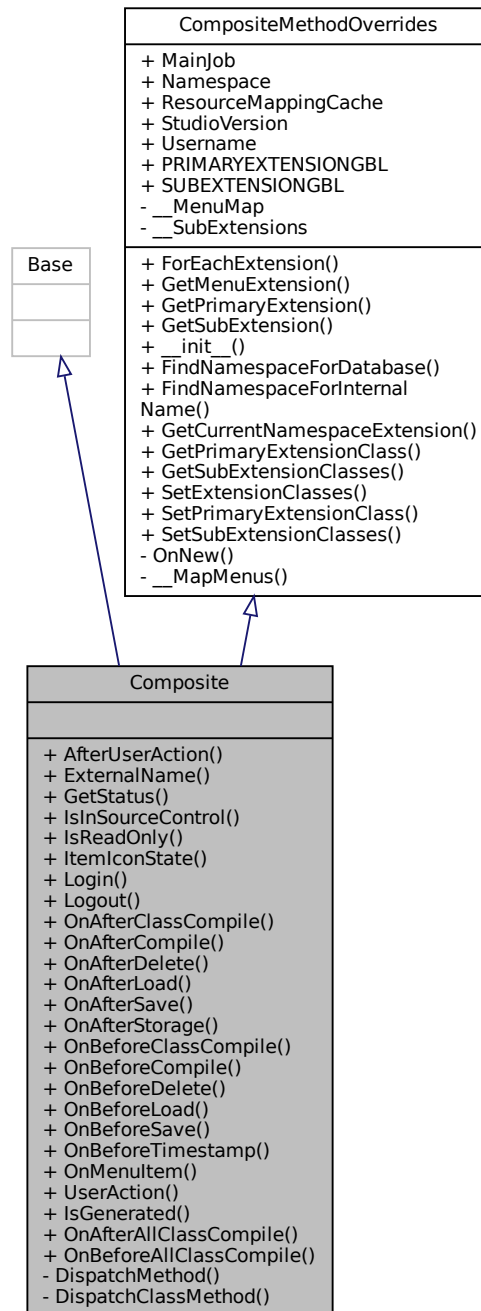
Base

CompositeMethodOverrides

+ MainJob
+ Namespace
+ ResourceMappingCache
+ StudioVersion
+ Username
+ PRIMARYEXTENSIONGBL
+ SUBEXTENSIONGBL
- \_\_MenuMap
- \_\_SubExtensions

+ ForEachExtension()
+ GetMenuExtension()
+ GetPrimaryExtension()
+ GetSubExtension()
+ \_\_init\_\_()
+ FindNamespaceForDatabase()
+ FindNamespaceForInternalName()
+ GetCurrentNamespaceExtension()
+ GetPrimaryExtensionClass()
+ GetSubExtensionClasses()
+ SetExtensionClasses()
+ SetPrimaryExtensionClass()
+ SetSubExtensionClasses()
- OnNew()
- \_\_MapMenus()

Composite

+ AfterUserAction()
+ ExternalName()
+ GetStatus()
+ IsInSourceControl()
+ IsReadOnly()
+ ItemIconState()
+ Login()
+ Logout()
+ OnAfterClassCompile()
+ OnAfterCompile()
+ OnAfterDelete()
+ OnAfterLoad()
+ OnAfterSave()
+ OnAfterStorage()
+ OnBeforeClassCompile()
+ OnBeforeCompile()
+ OnBeforeDelete()
+ OnBeforeLoad()
+ OnBeforeSave()
+ OnBeforeTimestamp()
+ OnMenuItem()
+ UserAction()
+ IsGenerated()
+ OnAfterAllClassCompile()
+ OnBeforeAllClassCompile()
- DispatchMethod()
- DispatchClassMethod()